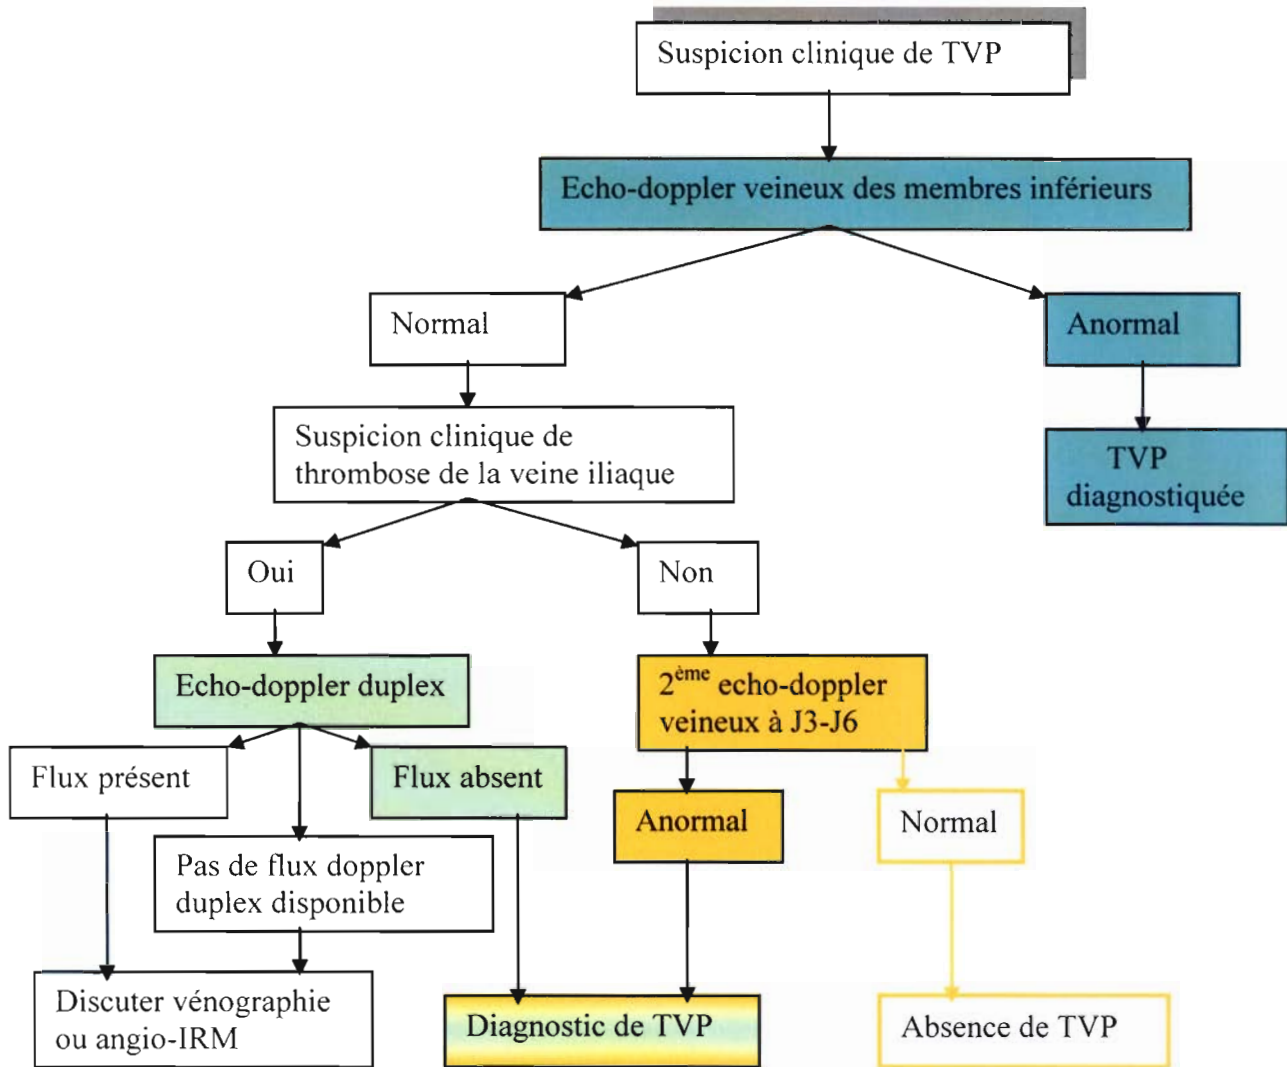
Suspicion clinique de TVP

Echo-doppler veineux des membres inférieurs

Normal

Anormal

Suspicion clinique de thrombose de la veine iliaque

TVP diagnostiquée

Oui

Non

Echo-doppler duplex

$2^{ème}$ echo-doppler veineux à J3-J6

Flux présent

Flux absent

Anormal

Normal

Pas de flux doppler duplex disponible

Discuter vénographie ou angio-IRM

Diagnostic de TVP

Absence de TVP